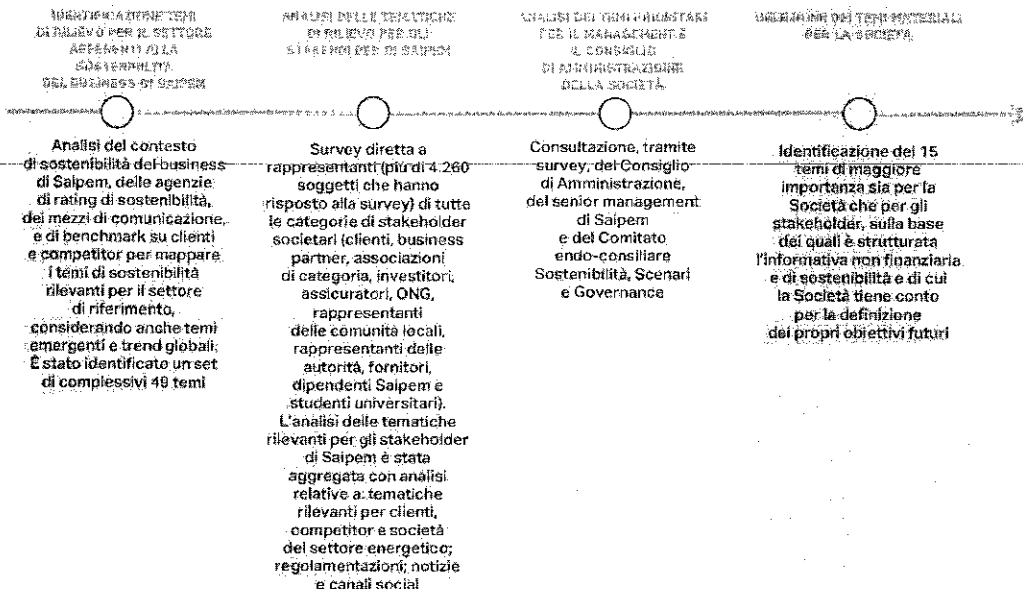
IDENTIFICAZIONE TEMI DI RILIEVO PER IL SETTORE AFFERENTI ALLA SOSTENIBILITÀ DEL BUSINESS DI SAIPEM

Analisi del contesto di sostenibilità del business di Saipem, delle agenzie di rating di sostenibilità, dei mezzi di comunicazione, e di benchmark su clienti e competitor per mappare i temi di sostenibilità rilevanti per il settore di riferimento, considerando anche temi emergenti e trend globali. È stato identificato un set di complessivi 49 temi

ANALISI DELLE TEMATICHE DI RILIEVO PER GLI STAKEHOLDER DI SAIPEM

Survey diretta a rappresentanti (più di 4.260 soggetti che hanno risposto alla survey) di tutte le categorie di stakeholder societari (clienti, business partner, associazioni di categoria, investitori, assicuratori, ONG, rappresentanti delle comunità locali, rappresentanti delle autorità, fornitori, dipendenti Saipem e studenti universitari). L'analisi delle tematiche rilevanti per gli stakeholder di Saipem è stata aggregata con analisi relative a: tematiche rilevanti per clienti, competitor e società del settore energetico; regolamentazioni; notizie e canali social

ANALISI DEI TEMI PRIORITARI PER IL MANAGEMENT E IL CONSIGLIO DI AMMINISTRAZIONE DELLA SOCIETÀ

Consultazione, tramite survey, del Consiglio di Amministrazione, del senior management di Saipem e del Comitato endo-consiliare Sostenibilità, Scenari e Governance

DEFINIZIONE DEI TEMI MATERIALI PER LA SOCIETÀ

Identificazione dei 15 temi di maggiore importanza sia per la Società che per gli stakeholder, sulla base dei quali è strutturata l'informativa non finanziaria e di sostenibilità e di cui la Società tiene conto per la definizione dei propri obiettivi futuri